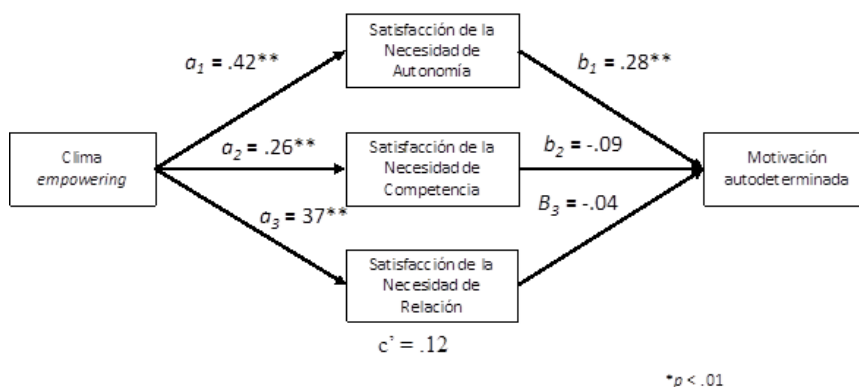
Satisfacción de la Necesidad de Autonomía

$a_1$ = .42**

$b_1$ = .28**

Clima *empowering*

$a_2$ = .26**

Satisfacción de la Necesidad de Competencia

$b_2$ = -.09

Motivación autodeterminada

$a_3$ = 37**

$B_3$ = -.04

Satisfacción de la Necesidad de Relación

c' = .12

*$p$ < .01